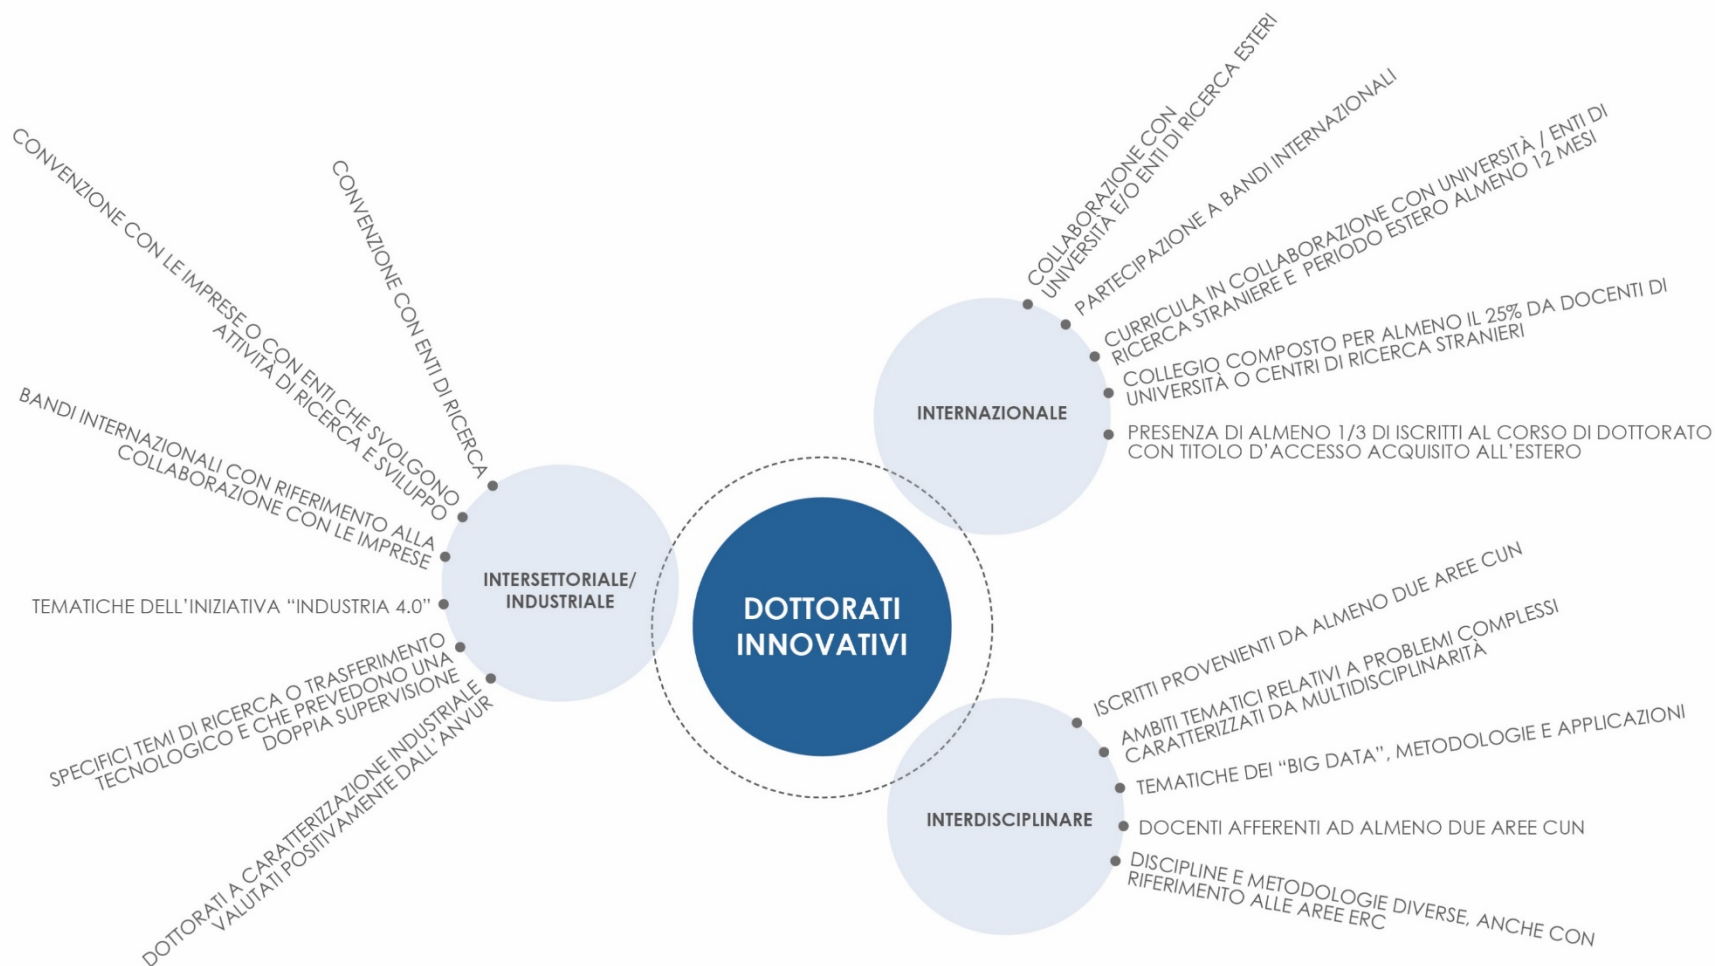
DOTTORATI INNOVATIVI

INTERNAZIONALE

COLLABORAZIONE CON UNIVERSITÀ E/O ENTI DI RICERCA ESTERI

PARTECIPAZIONE A BANDI INTERNAZIONALI

CURRICULA IN COLLABORAZIONE CON UNIVERSITÀ / ENTI DI RICERCA STRANIERE E PERIODO ESTERO ALMENO 12 MESI

COLLEGIO COMPOSTO PER ALMENO IL 25% DA DOCENTI DI UNIVERSITÀ O CENTRI DI RICERCA STRANIERI

PRESENZA DI ALMENO 1/3 DI ISCRITTI AL CORSO DI DOTTORATO CON TITOLO D'ACCESSO ACQUISITO ALL'ESTERO

INTERSETTORIALE/ INDUSTRIALE

CONVENZIONE CON ENTI DI RICERCA

CONVENZIONE CON LE IMPRESE O CON ENTI CHE SVOLGONO ATTIVITÀ DI RICERCA E SVILUPPO

BANDI INTERNAZIONALI CON RIFERIMENTO ALLA COLLABORAZIONE CON LE IMPRESE

TEMATICHE DELL'INIZIATIVA "INDUSTRIA 4.0"

SPECIFICI TEMI DI RICERCA O TRASFERIMENTO TECNOLOGICO E CHE PREVEDONO UNA DOPPIA SUPERVISIONE

DOTTORATI A CARATTERIZZAZIONE INDUSTRIALE VALUTATI POSITIVAMENTE DALL'ANVUR

INTERDISCIPLINARE

ISCRITTI PROVENIENTI DA ALMENO DUE AREE CUN

AMBITI TEMATICI RELATIVI A PROBLEMI COMPLESSI CARATTERIZZATI DA MULTIDISCIPLINARITÀ

TEMATICHE DEI "BIG DATA", METODOLOGIE E APPLICAZIONI

DOCENTI AFFERENTI AD ALMENO DUE AREE CUN

DISCIPLINE E METODOLOGIE DIVERSE, ANCHE CON RIFERIMENTO ALLE AREE ERC